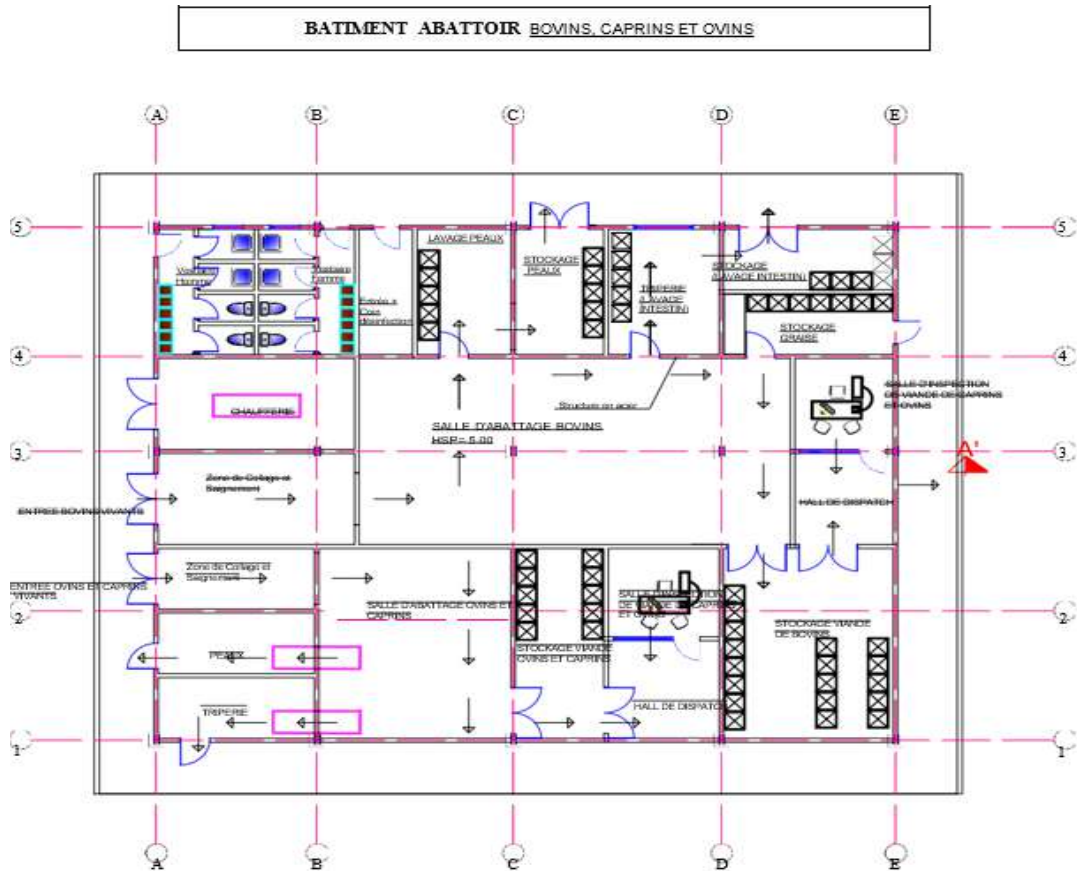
BATIMENT ABATTOIR BOVINS, CAPRINS ET OVINS

A B C D E

5 5

4 4

3 3

2 2

1 1

A B C D E

Vestiaire Homme

Vestiaire Femme

Entrée a Circ. Désinfection

LAVAGE PEAUX

STOCKAGE PEAUX

TRIPERIE (LAVAGE INTESTIN)

STOCKAGE (LAVAGE INTESTIN)

STOCKAGE GRAISE

SALLE D'INSPECTION DE VIANDE DE CAPRINS ET OVINS

CHAUFFERIE

Structure en acier

SALLE D'ABATTAGE BOVINS HSP= 5.00

A'

HALL DE DISPATCH

Zone de Collage et Saignement

ENTRES BOVINS VIVANTS

Zone de Collage et Saignement

ENTREE OVINS ET CAPRINS VIVANTS

SALLE D'ABATTAGE OVINS ET CAPRINS

SALLE D'INSPECTION DE VIANDE DE CAPRINS ET OVINS

STOCKAGE VIANDE DE BOVINS

PEAUX

STOCKAGE VIANDE OVINS ET CAPRINS

TRIPERIE

HALL DE DISPATCH